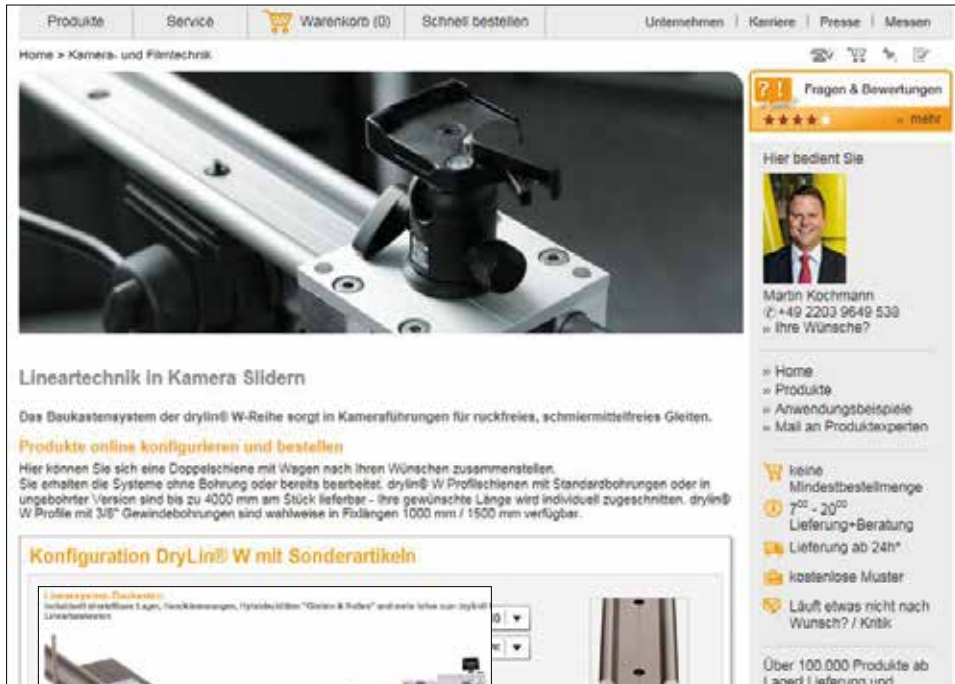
Produkte | Service | Warenkorb (0) | Schnell bestellen | Unternehmen | Karriere | Presse | Messen

Home > Kamera- und Filmtechnik

Fragen & Bewertungen
» mehr

Hier bedient Sie

Martin Kochmann
✆+49 2203 9649 538
» Ihre Wünsche?

» Home
» Produkte
» Anwendungsbeispiele
» Mail an Produktexperten

keine Mindestbestellmenge
$7^{00}$ - $20^{00}$ Lieferung+Beratung
Lieferung ab 24h*
kostenlose Muster
Läuft etwas nicht nach Wunsch? / Kritik

Über 100.000 Produkte ab Lager! Lieferung und

Lineartechnik in Kamera Slidern

Das Baukastensystem der drylin® W-Reihe sorgt in Kameraführungen für ruckfreies, schmiermittelfreies Gleiten.

Produkte online konfigurieren und bestellen

Hier können Sie sich eine Doppelschiene mit Wagen nach Ihren Wünschen zusammenstellen.
Sie erhalten die Systeme ohne Bohrung oder bereits bearbeitet. drylin® W Profilschienen mit Standardbohrungen oder in ungebohrter Version sind bis zu 4000 mm am Stück lieferbar - ihre gewünschte Länge wird individuell zugeschnitten. drylin® W Profile mit 3/8" Gewindebohrungen sind wahlweise in Fixlängen 1000 mm / 1500 mm verfügbar.

Konfiguration DryLin® W mit Sonderartikeln

Linearsysteme-Baukasten
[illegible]